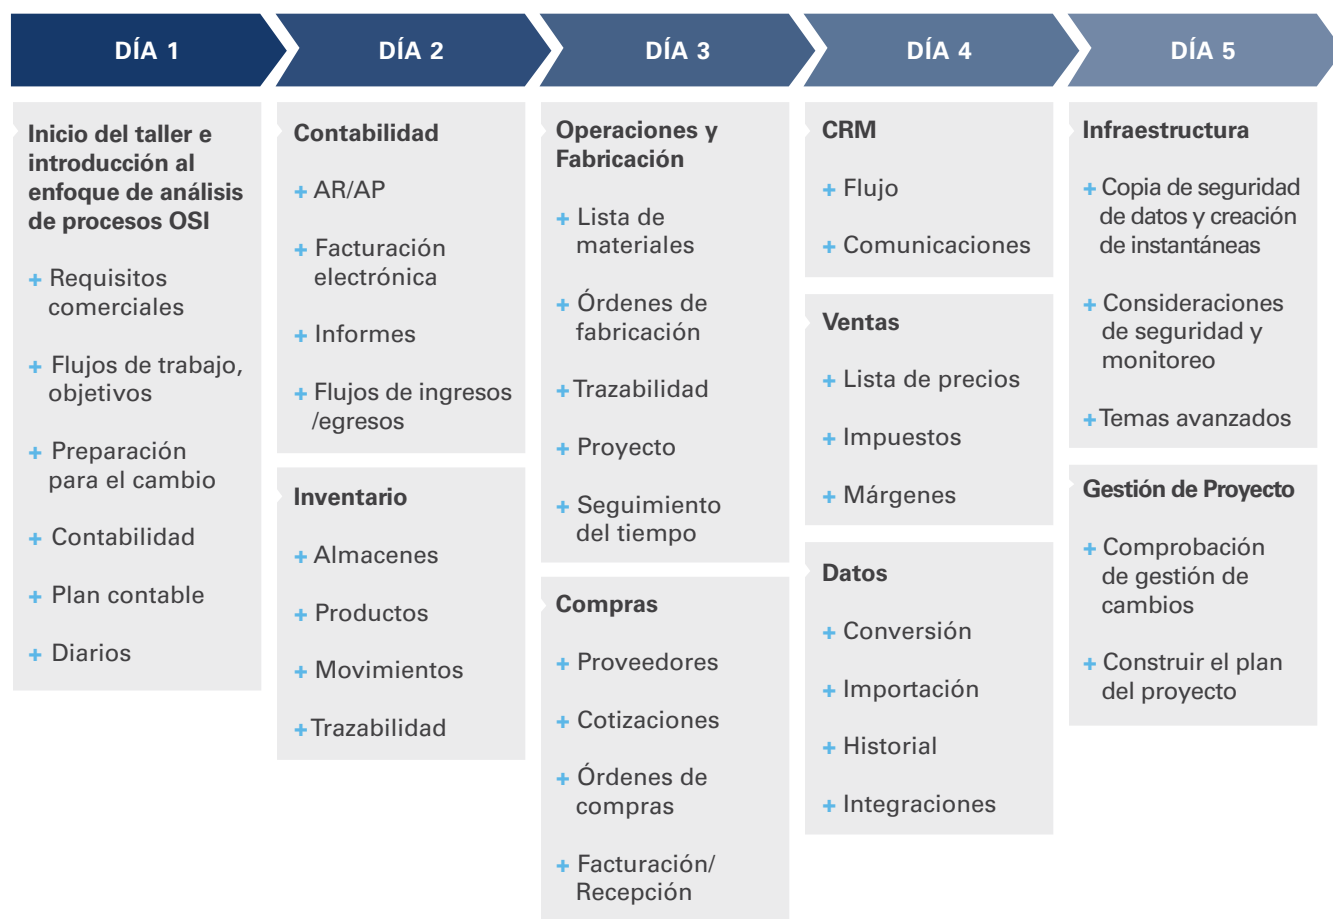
DÍA 1

Inicio del taller e introducción al enfoque de análisis de procesos OSI

+ Requisitos comerciales

+ Flujos de trabajo, objetivos

+ Preparación para el cambio

+ Contabilidad

+ Plan contable

+ Diarios

DÍA 2

Contabilidad

+ AR/AP

+ Facturación electrónica

+ Informes

+ Flujos de ingresos /egresos

Inventario

+ Almacenes

+ Productos

+ Movimientos

+ Trazabilidad

DÍA 3

Operaciones y Fabricación

+ Lista de materiales

+ Órdenes de fabricación

+ Trazabilidad

+ Proyecto

+ Seguimiento del tiempo

Compras

+ Proveedores

+ Cotizaciones

+ Órdenes de compras

+ Facturación/ Recepción

DÍA 4

CRM

+ Flujo

+ Comunicaciones

Ventas

+ Lista de precios

+ Impuestos

+ Márgenes

Datos

+ Conversión

+ Importación

+ Historial

+ Integraciones

DÍA 5

Infraestructura

+ Copia de seguridad de datos y creación de instantáneas

+ Consideraciones de seguridad y monitoreo

+ Temas avanzados

Gestión de Proyecto

+ Comprobación de gestión de cambios

+ Construir el plan del proyecto